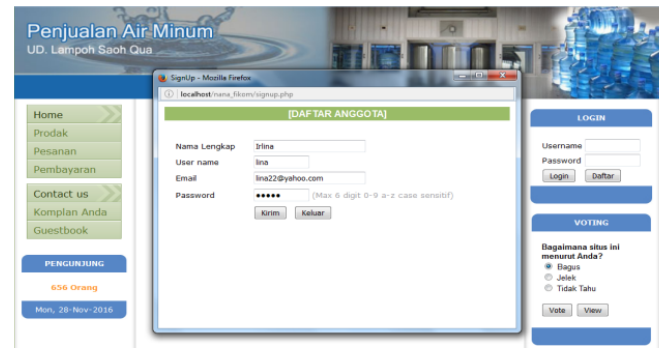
Penjualan Air Minum
UD. Lampoh Saoh Qua

SignUp - Mozilla Firefox
localhost/nana_fikom/signup.php

Home
Prodak
Pesanan
Pembayaran

Contact us
Komplan Anda
Guestbook

PENGUNJUNG
656 Orang
Mon, 28-Nov-2016

[DAFTAR ANGGOTA]

| | |
|---|---|
| Nama Lengkap | Irlina |
| User name | lina |
| Email | lina22@yahoo.com |
| Password | ••••• (Max 6 digit 0-9 a-z case sensitif) |

Kirim Keluar

LOGIN
Username
Password
Login Daftar

VOTING
Bagaimana situs ini menurut Anda?
Bagus
Jelek
Tidak Tahu
Vote View